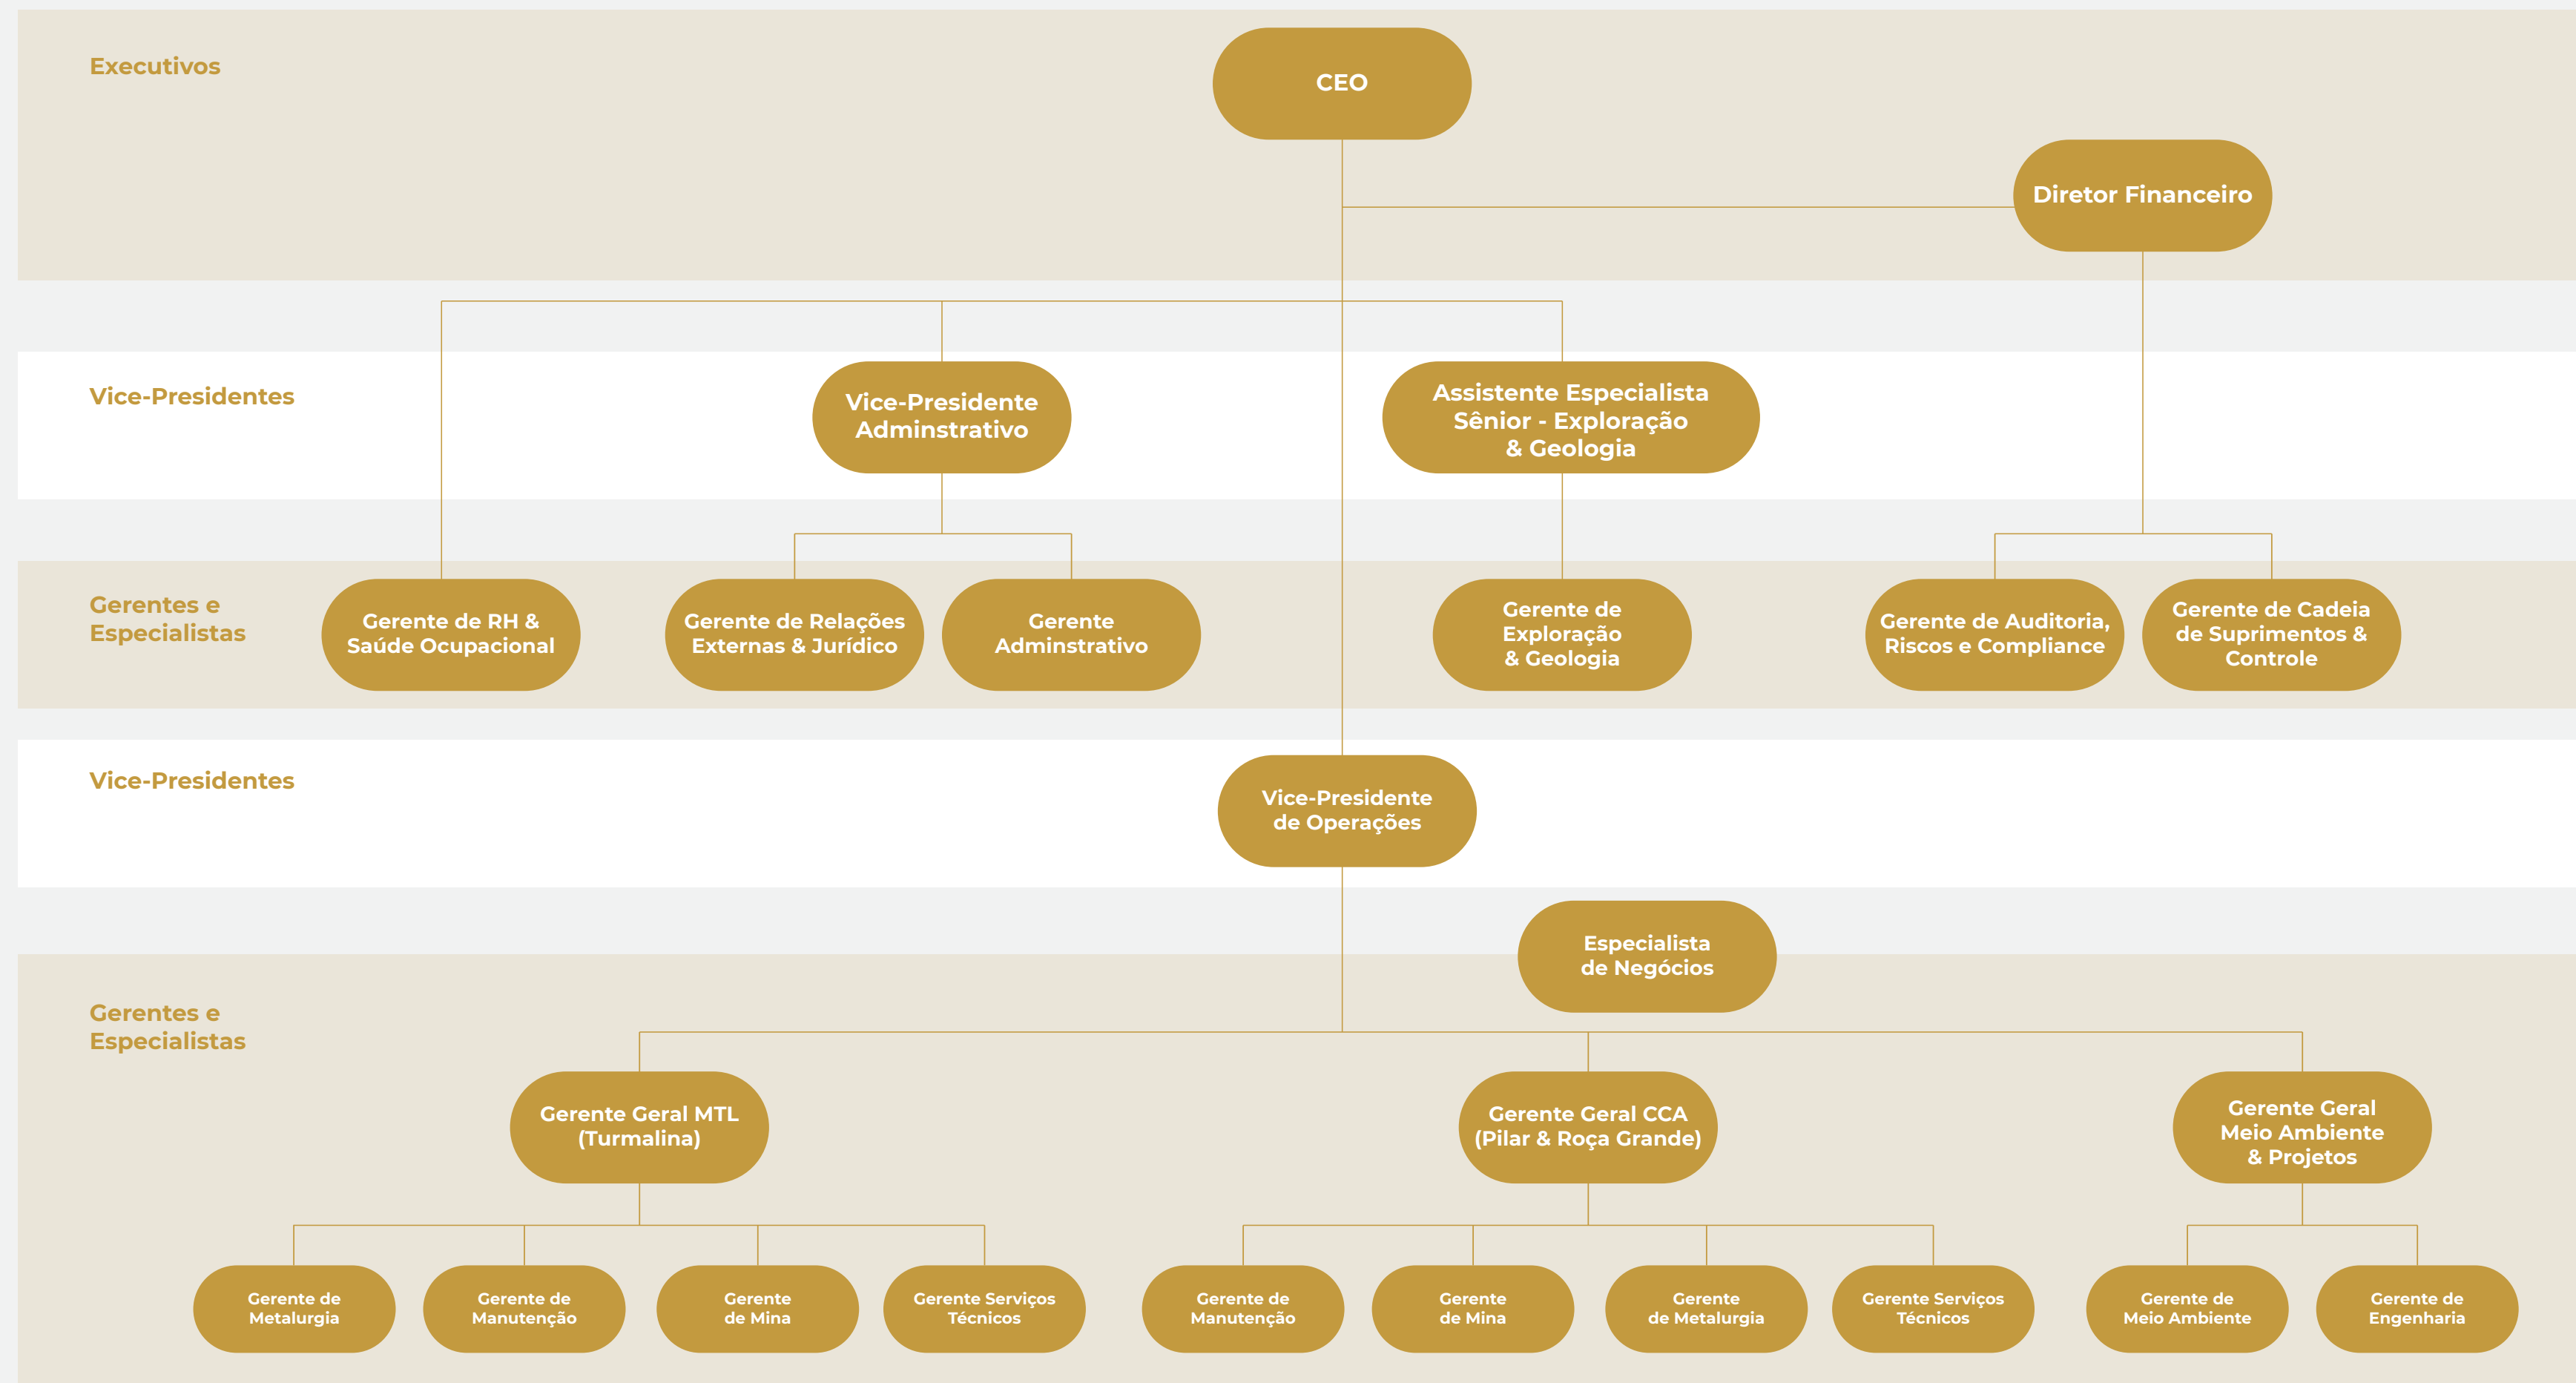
Executivos

CEO

Diretor Financeiro

Vice-Presidentes

Vice-Presidente Adminstrativo

Assistente Especialista Sênior - Exploração & Geologia

Gerentes e Especialistas

Gerente de RH & Saúde Ocupacional

Gerente de Relações Externas & Jurídico

Gerente Adminstrativo

Gerente de Exploração & Geologia

Gerente de Auditoria, Riscos e Compliance

Gerente de Cadeia de Suprimentos & Controle

Vice-Presidentes

Vice-Presidente de Operações

Especialista de Negócios

Gerentes e Especialistas

Gerente Geral MTL (Turmalina)

Gerente Geral CCA (Pilar & Roça Grande)

Gerente Geral Meio Ambiente & Projetos

Gerente de Metalurgia

Gerente de Manutenção

Gerente de Mina

Gerente Serviços Técnicos

Gerente de Manutenção

Gerente de Mina

Gerente de Metalurgia

Gerente Serviços Técnicos

Gerente de Meio Ambiente

Gerente de Engenharia